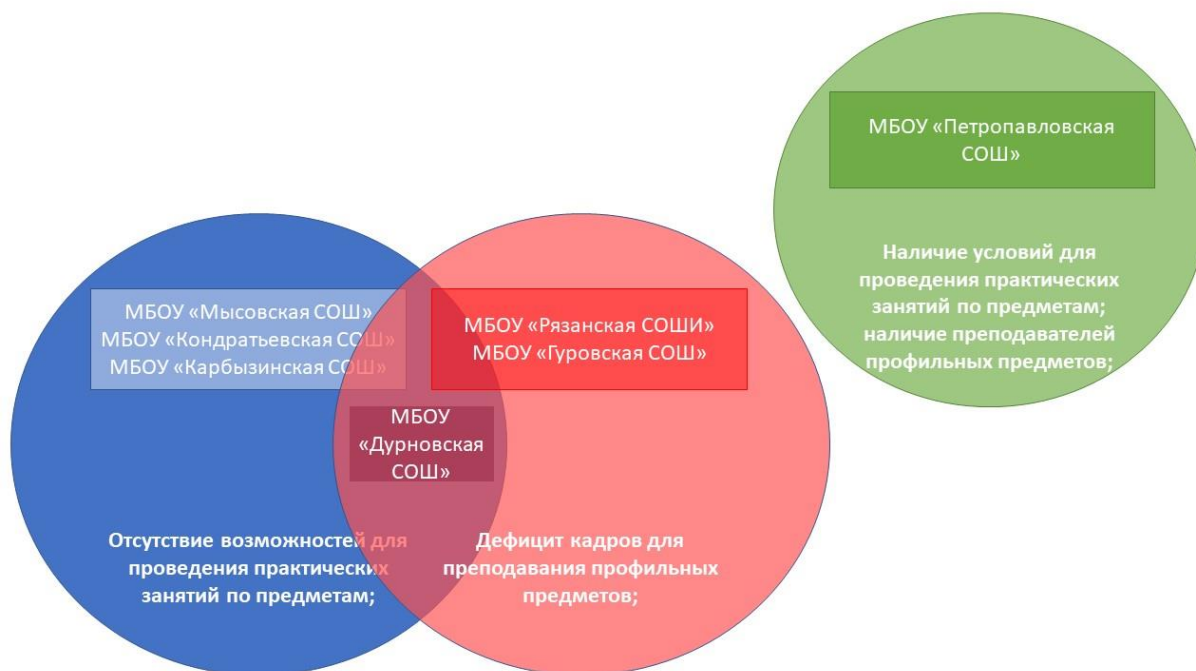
МБОУ «Петропавловская СОШ»

Наличие условий для проведения практических занятий по предметам; наличие преподавателей профильных предметов;

МБОУ «Мысовская СОШ»
МБОУ «Кондратьевская СОШ»
МБОУ «Карбызинская СОШ»

МБОУ «Рязанская СОШИ»
МБОУ «Гуровская СОШ»

МБОУ «Дурновская СОШ»

Отсутствие возможностей для проведения практических занятий по предметам;

Дефицит кадров для преподавания профильных предметов;